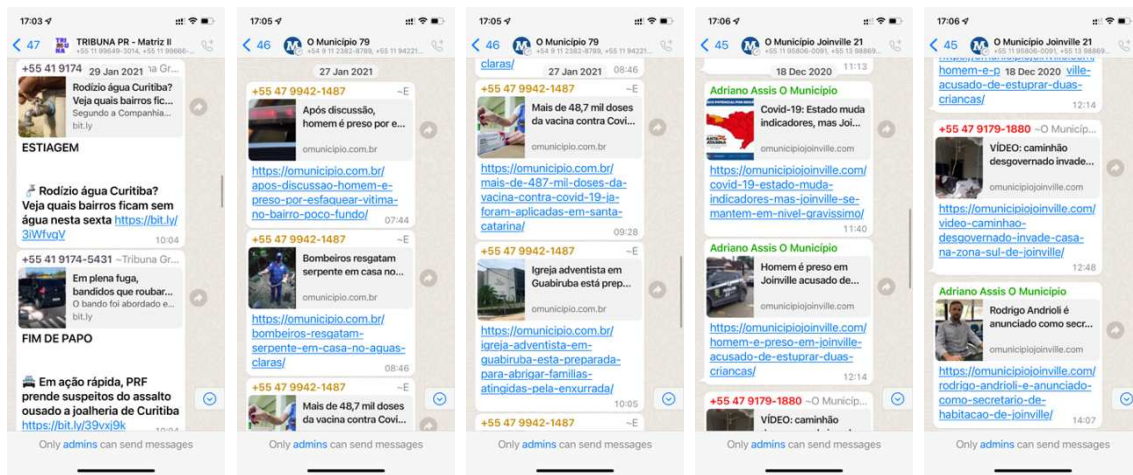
17:03

47 TRIBUNA PR - Matriz II
+55 11 89649-3014, +55 11 98666-...

+55 41 9174 29 Jan 2021 na Gr...

Rodízio água Curitiba? Veja quais bairros fic...
Segundo a Companhia...
bit.ly

ESTIAGEM

Rodízio água Curitiba? Veja quais bairros ficam sem água nesta sexta https://bit.ly/3iWfvqV
10:04

+55 41 9174-5431 ~Tribuna Gr...

Em plena fuga, bandidos que roubar...
O bando foi abordado e...
bit.ly

FIM DE PAPO

Em ação rápida, PRF prende suspeitos do assalto ousado a joalheria de Curitiba https://bit.ly/39vxj9k

Only admins can send messages

17:05

46 O Município 79
+54 9 11 2382-8789, +55 11 94221...

27 Jan 2021

+55 47 9942-1487 ~E

Após discussão, homem é preso por e...
omunicipio.com.br

https://omunicipio.com.br/apos-discussao-homem-e-preso-por-esfaquear-vitima-no-bairro-poco-fundo/
07:44

+55 47 9942-1487 ~E

Bombeiros resgatam serpente em casa no...
omunicipio.com.br

https://omunicipio.com.br/bombeiros-resgatam-serpente-em-casa-no-aguas-claras/
08:46

+55 47 9942-1487 ~E

Mais de 48,7 mil doses da vacina contra Covi...

Only admins can send messages

17:05

46 O Município 79
+54 9 11 2382-8789, +55 11 94221...

claras/ 27 Jan 2021 08:46

+55 47 9942-1487 ~E

Mais de 48,7 mil doses da vacina contra Covi...
omunicipio.com.br

https://omunicipio.com.br/mais-de-487-mil-doses-da-vacina-contra-covid-19-ja-foram-aplicadas-em-santa-catarina/
09:28

+55 47 9942-1487 ~E

Igreja adventista em Guabiruba está prep...
omunicipio.com.br

https://omunicipio.com.br/igreja-adventista-em-guabiruba-esta-preparada-para-abrigar-familias-atingidas-pela-enxurrada/
10:05

+55 47 9942-1487 ~E

Only admins can send messages

17:06

45 O Município Joinville 21
+55 11 95806-0091, +55 13 88869...

11:13
18 Dec 2020

Adriano Assis O Município

Covid-19: Estado muda indicadores, mas Joi...
omunicipiojoinville.com

https://omunicipiojoinville.com/covid-19-estado-muda-indicadores-mas-joinville-se-mantem-em-nivel-gravissimo/
11:40

Adriano Assis O Município

Homem é preso em Joinville acusado de...
omunicipiojoinville.com

https://omunicipiojoinville.com/homem-e-preso-em-joinville-acusado-de-estuprar-duas-criancas/
12:14

+55 47 9179-1880 ~O Municip...

VÍDEO: caminhão

Only admins can send messages

17:06

45 O Município Joinville 21
+55 11 95806-0091, +55 13 88869...

homem-e-p 18 Dec 2020 ville-acusado-de-estuprar-duas-criancas/
12:14

+55 47 9179-1880 ~O Municip...

VÍDEO: caminhão desgovernado invade...
omunicipiojoinville.com

https://omunicipiojoinville.com/video-caminhao-desgovernado-invade-casa-na-zona-sul-de-joinville/
12:48

Adriano Assis O Município

Rodrigo Andrioli é anunciado como secr...
omunicipiojoinville.com

https://omunicipiojoinville.com/rodrigo-andrioli-e-anunciado-como-secretario-de-habitacao-de-joinville/
14:07

Only admins can send messages